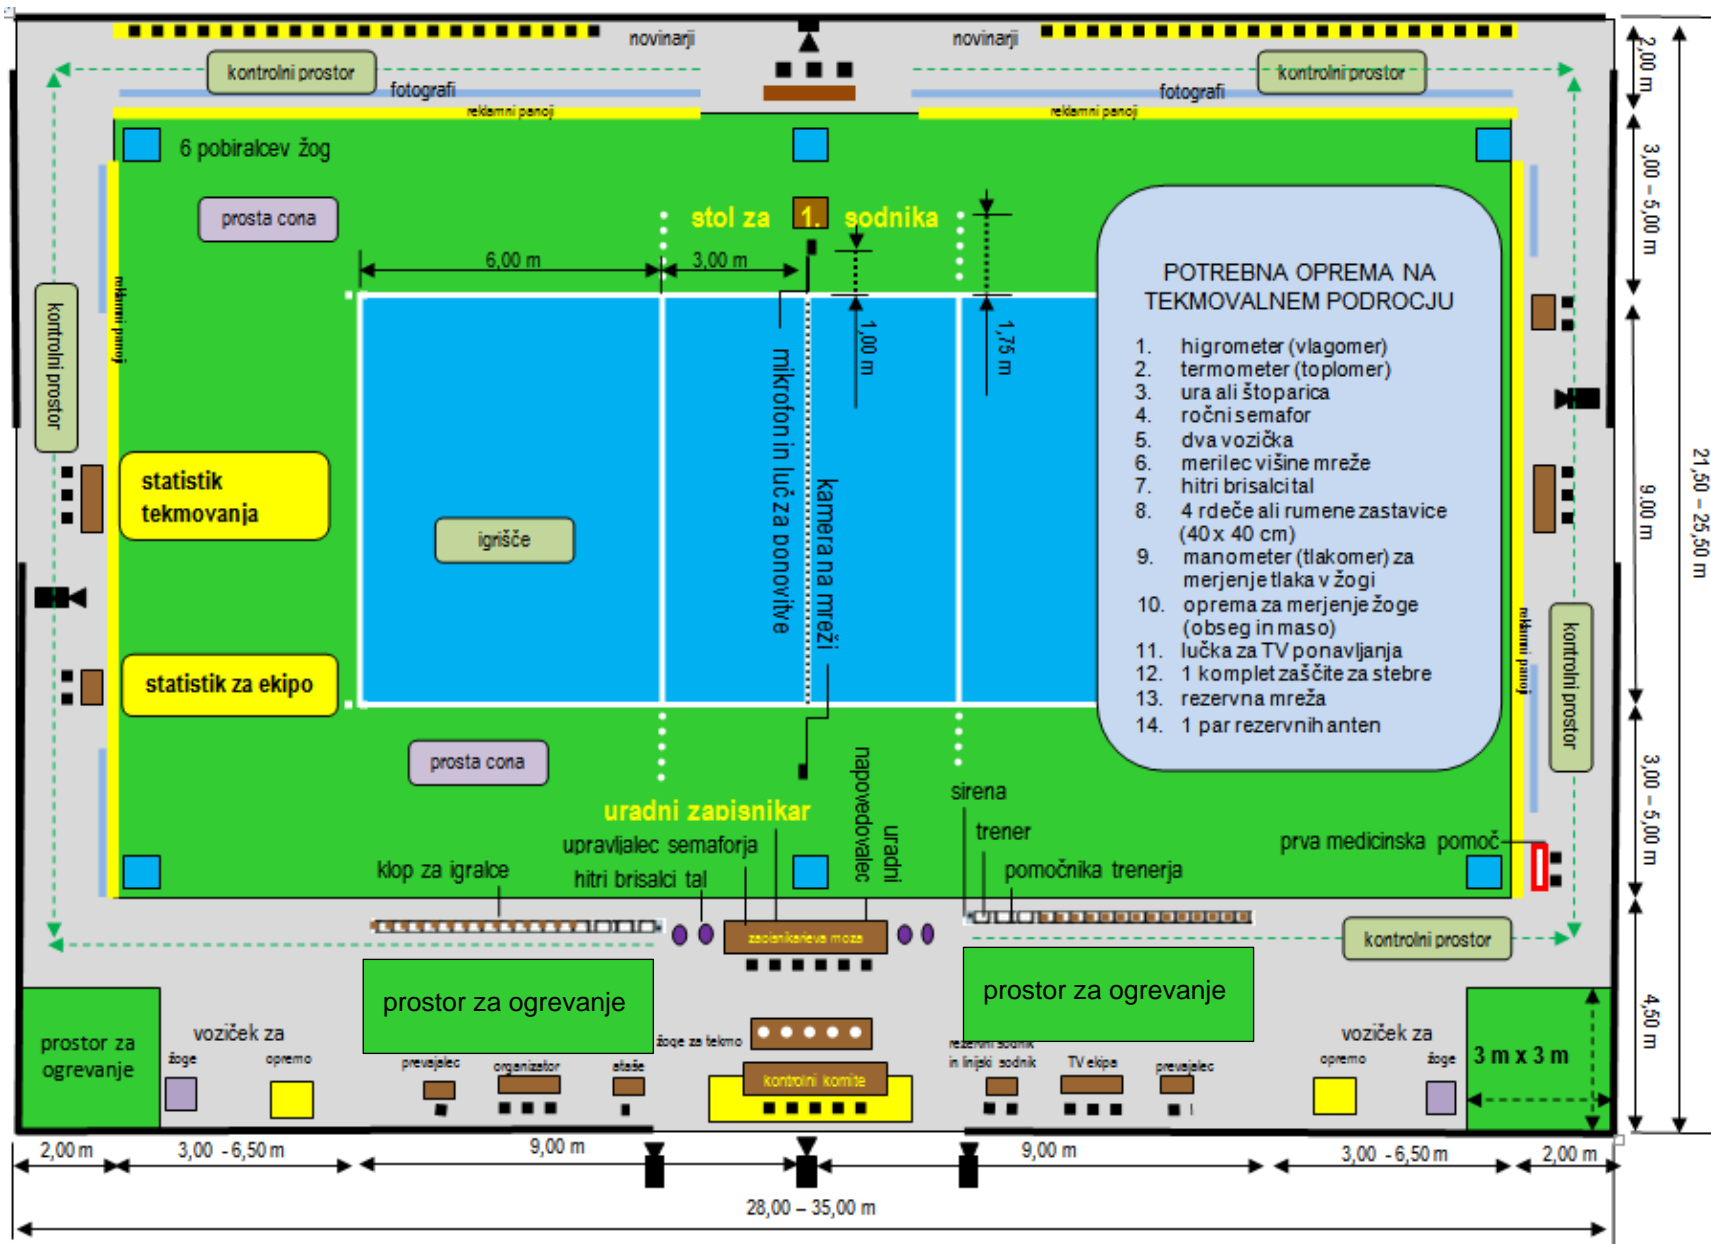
novinarji

novinarji

kontrolni prostor

fotografi

reklamni panoji

kontrolni prostor

fotografi

reklamni panoji

6 pobiralcev žog

prosta cona

stol za 1. sodnika

6,00 m

3,00 m

1,00 m

1,75 m

POTREBNA OPREMA NA TEKMOVALNEM PODROCJU

1. higrometer (vlagomer)
2. termometer (toplomer)
3. ura ali štoparica
4. ročni semafor
5. dva vozička
6. merilec višine mreže
7. hitri brisalci tal
8. 4 rdeče ali rumene zastavice (40 x 40 cm)
9. manometer (tlakomer) za merjenje tlaka v žogi
10. oprema za merjenje žoge (obseg in maso)
11. lučka za TV ponavljanja
12. 1 komplet zaščite za stebre
13. rezervna mreža
14. 1 par rezervnih anten

kontrolni prostor

reklamni panoji

statistik tekmovanja

igrišče

mikrofon in lučka ponovitve

kamera na mreži

statistik za ekipo

kontrolni prostor

reklamni panoji

prosta cona

uradni zapisnikar

napovedovalec

uradni

sirena

trener

pomočnika trenerja

prva medicinska pomoč

upravljalec semaforja

klop za igralce

hitri brisalci tal

zapisnikarjeva miza

kontrolni prostor

prostor za ogrevanje

prostor za ogrevanje

prostor za ogrevanje

voziček za

žoge

opremo

prevajalec

organizator

ataše

žoge za tekmo

kontrolni komite

rezervni sodnik in linijski sodnik

TV ekipa

prevajalec

voziček za

opremo

žoge

3 m x 3 m

2,00 m

3,00 – 5,00 m

9,00 m

21,50 – 25,50 m

3,00 – 5,00 m

4,50 m

2,00 m

3,00 - 6,50 m

9,00 m

9,00 m

3,00 - 6,50 m

2,00 m

28,00 – 35,00 m